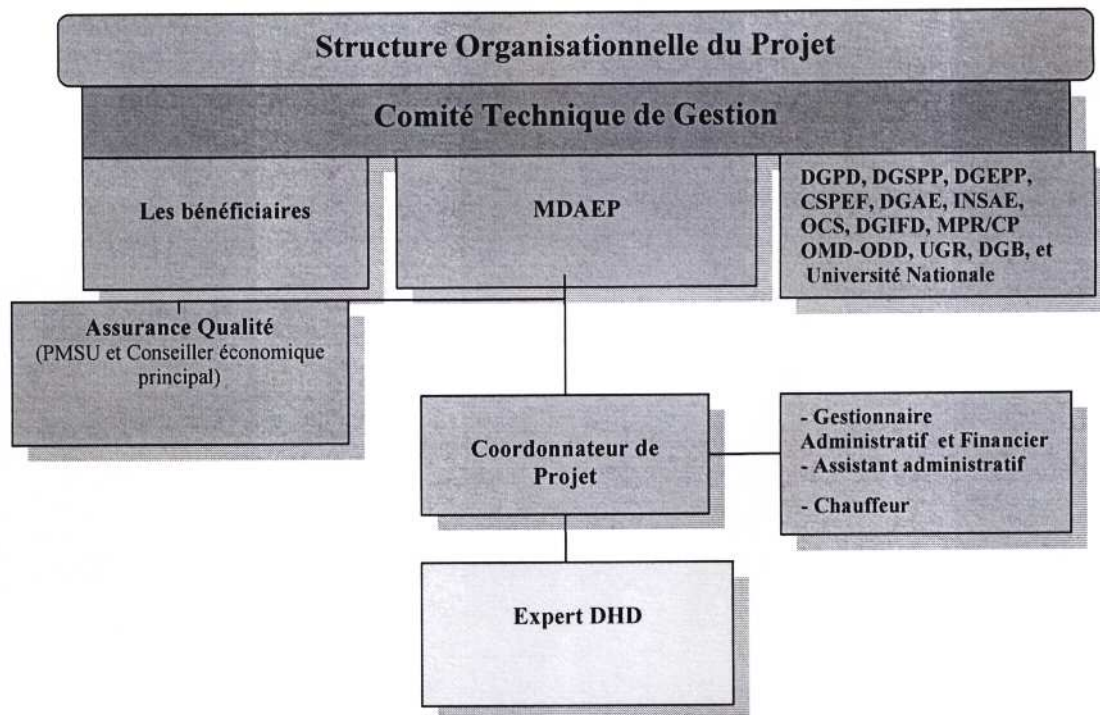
Structure Organisationnelle du Projet

Comité Technique de Gestion

Les bénéficiaires

MDAEP

DGPD, DGSPP, DGEPP, CSPEF, DGAE, INSAE, OCS, DGIFD, MPR/CP OMD-ODD, UGR, DGB, et Université Nationale

Assurance Qualité
(PMSU et Conseiller économique principal)

Coordonnateur de Projet

- Gestionnaire Administratif et Financier
- Assistant administratif
- Chauffeur

Expert DHD